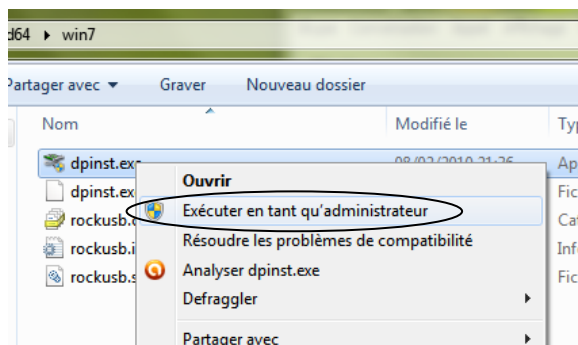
d64 ▸ win7

Partager avec ▾ Graver Nouveau dossier

Nom

Modifié le

Typ

dpinst.exe

08/02/2010 21:26

Ap

dpinst.ex

Fic

rockusb.

Cat

rockusb.i

Inf

rockusb.s

Fic

Ouvrir

Exécuter en tant qu'administrateur

Résoudre les problèmes de compatibilité

Analyser dpinst.exe

Defraggler

Partager avec